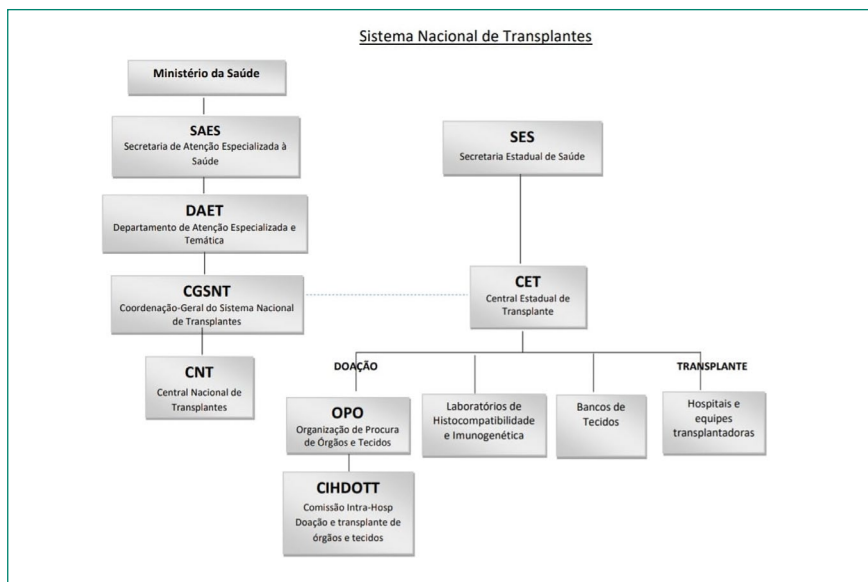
Sistema Nacional de Transplantes

Ministério da Saúde

SAES
Secretaria de Atenção Especializada à Saúde

DAET
Departamento de Atenção Especializada e Temática

CGSNT
Coordenação-Geral do Sistema Nacional de Transplantes

CNT
Central Nacional de Transplantes

SES
Secretaria Estadual de Saúde

CET
Central Estadual de Transplante

DOAÇÃO

TRANSPLANTE

OPO
Organização de Procura de Órgãos e Tecidos

Laboratórios de Histocompatibilidade e Imunogenética

Bancos de Tecidos

Hospitais e equipes transplantadoras

CIHDOTT
Comissão Intra-Hosp Doação e transplante de órgãos e tecidos